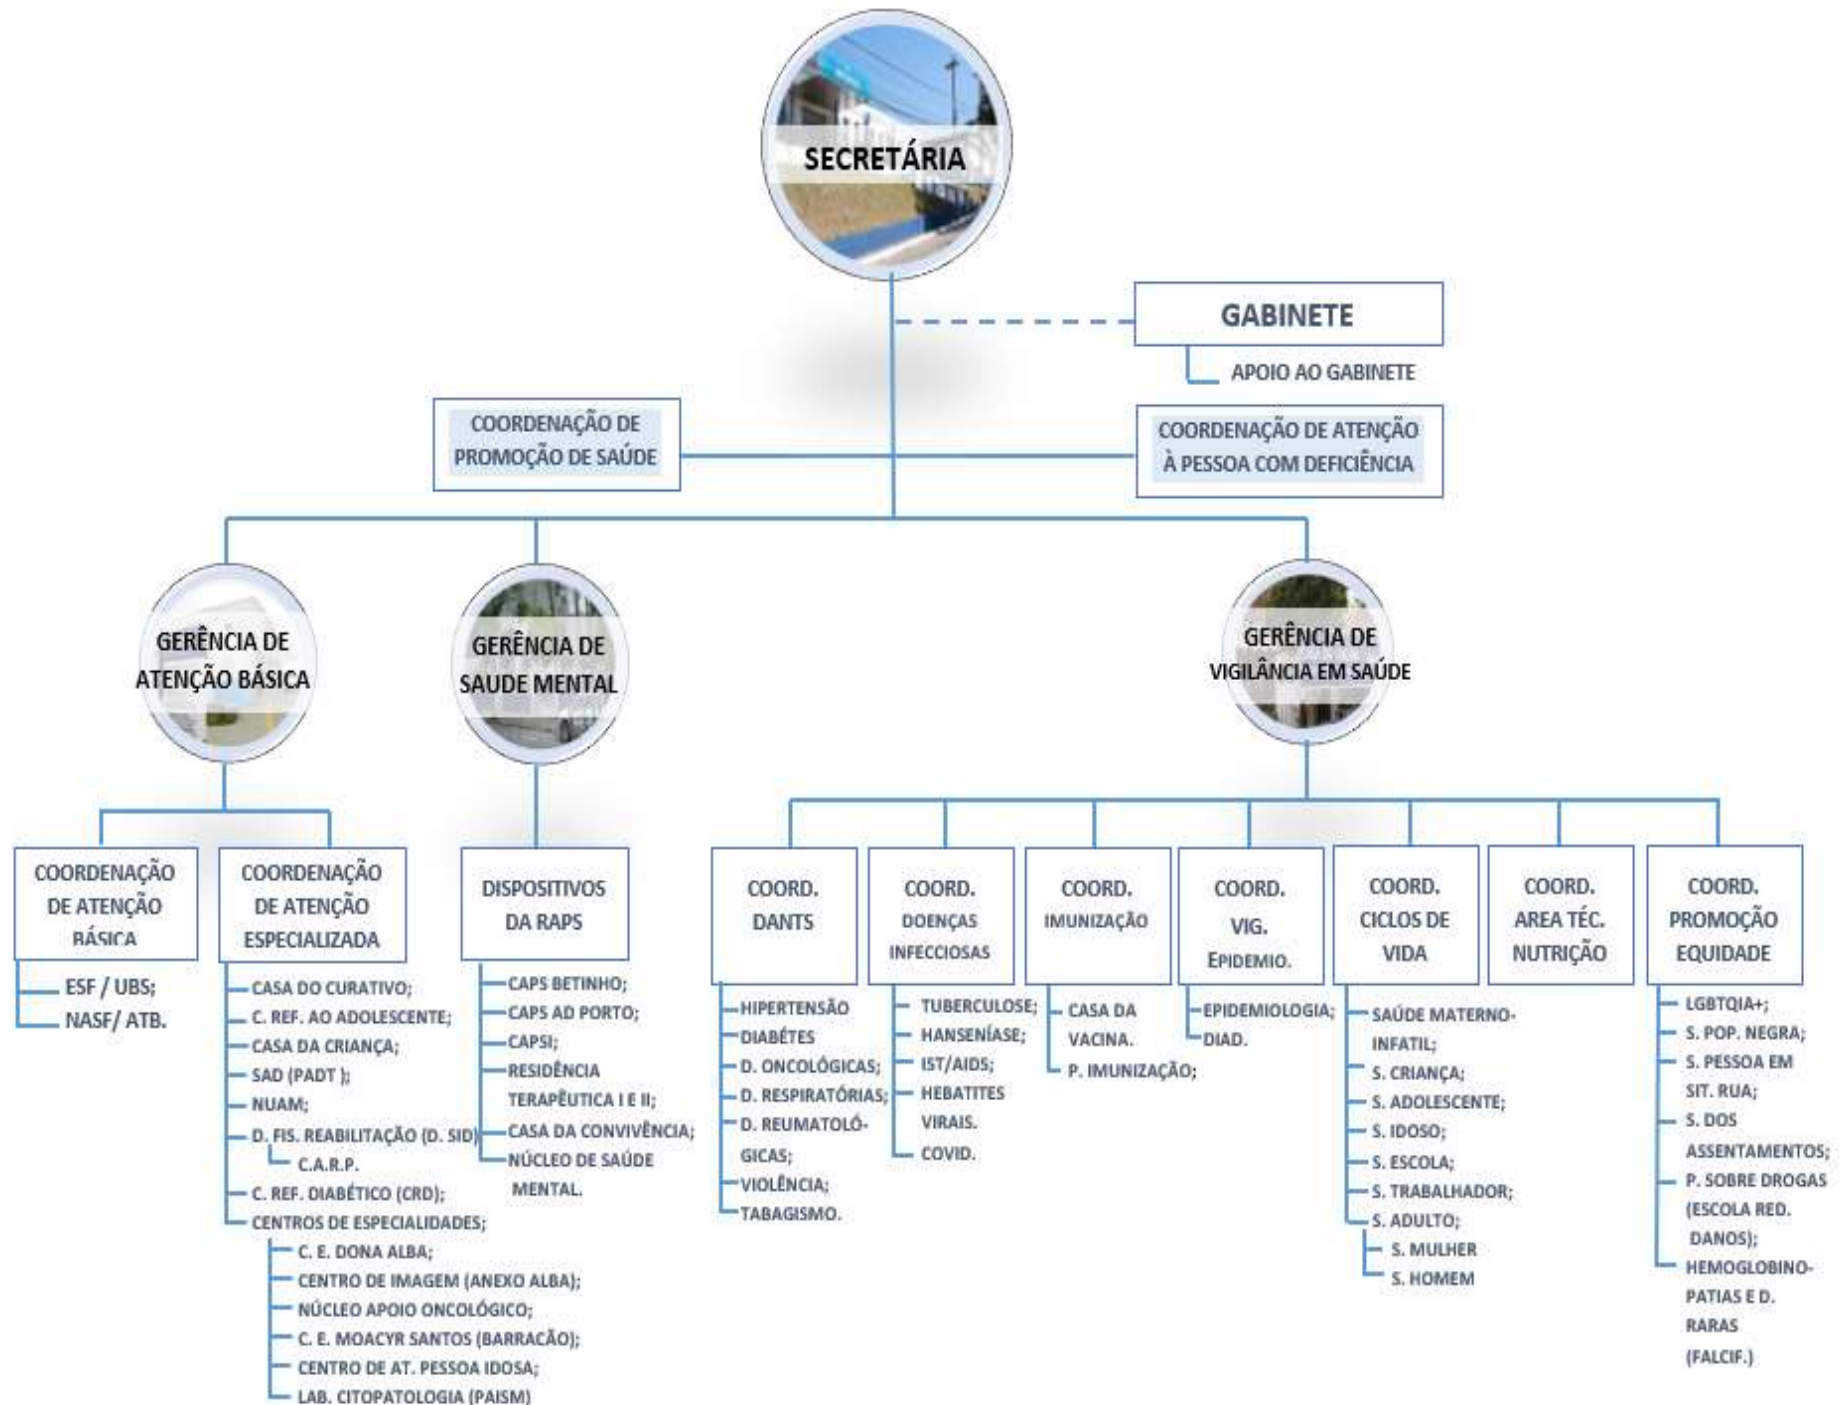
SECRETÁRIA

GABINETE

APOIO AO GABINETE

COORDENAÇÃO DE PROMOÇÃO DE SAÚDE

COORDENAÇÃO DE ATENÇÃO À PESSOA COM DEFICIÊNCIA

GERÊNCIA DE ATENÇÃO BÁSICA

GERÊNCIA DE SAUDE MENTAL

GERÊNCIA DE VIGILÂNCIA EM SAÚDE

COORDENAÇÃO DE ATENÇÃO BÁSICA
- ESF / UBS;
- NASF/ ATB.

COORDENAÇÃO DE ATENÇÃO ESPECIALIZADA
- CASA DO CURATIVO;
- C. REF. AO ADOLESCENTE;
- CASA DA CRIANÇA;
- SAD (PADT );
- NUAM;
- D. FIS. REABILITAÇÃO (D. SID)
- C.A.R.P.
- C. REF. DIABÉTICO (CRD);
- CENTROS DE ESPECIALIDADES;
- C. E. DONA ALBA;
- CENTRO DE IMAGEM (ANEXO ALBA);
- NÚCLEO APOIO ONCOLÓGICO;
- C. E. MOACYR SANTOS (BARRACÃO);
- CENTRO DE AT. PESSOA IDOSA;
- LAB. CITOPATOLOGIA (PAISM)

DISPOSITIVOS DA RAPS
- CAPS BETINHO;
- CAPS AD PORTO;
- CAPSI;
- RESIDÊNCIA TERAPÊUTICA I E II;
- CASA DA CONVIVÊNCIA;
- NÚCLEO DE SAÚDE MENTAL.

COORD. DANTS
- HIPERTENSÃO
- DIABÉTES
- D. ONCOLÓGICAS;
- D. RESPIRATÓRIAS;
- D. REUMATOLÓGICAS;
- VIOLÊNCIA;
- TABAGISMO.

COORD. DOENÇAS INFECCIOSAS
- TUBERCULOSE;
- HANSENÍASE;
- IST/AIDS;
- HEBATITES VIRAIS.
- COVID.

COORD. IMUNIZAÇÃO
- CASA DA VACINA.
- P. IMUNIZAÇÃO;

COORD. VIG. EPIDEMIO.
- EPIDEMIOLOGIA;
- DIAD.

COORD. CICLOS DE VIDA
- SAÚDE MATERNO-INFATIL;
- S. CRIANÇA;
- S. ADOLESCENTE;
- S. IDOSO;
- S. ESCOLA;
- S. TRABALHADOR;
- S. ADULTO;
- S. MULHER
- S. HOMEM

COORD. AREA TÉC. NUTRIÇÃO

COORD. PROMOÇÃO EQUIDADE
- LGBTQIA+;
- S. POP. NEGRA;
- S. PESSOA EM SIT. RUA;
- S. DOS ASSENTAMENTOS;
- P. SOBRE DROGAS (ESCOLA RED. DANOS);
- HEMOGLOBINOPATIAS E D. RARAS (FALCIF.)